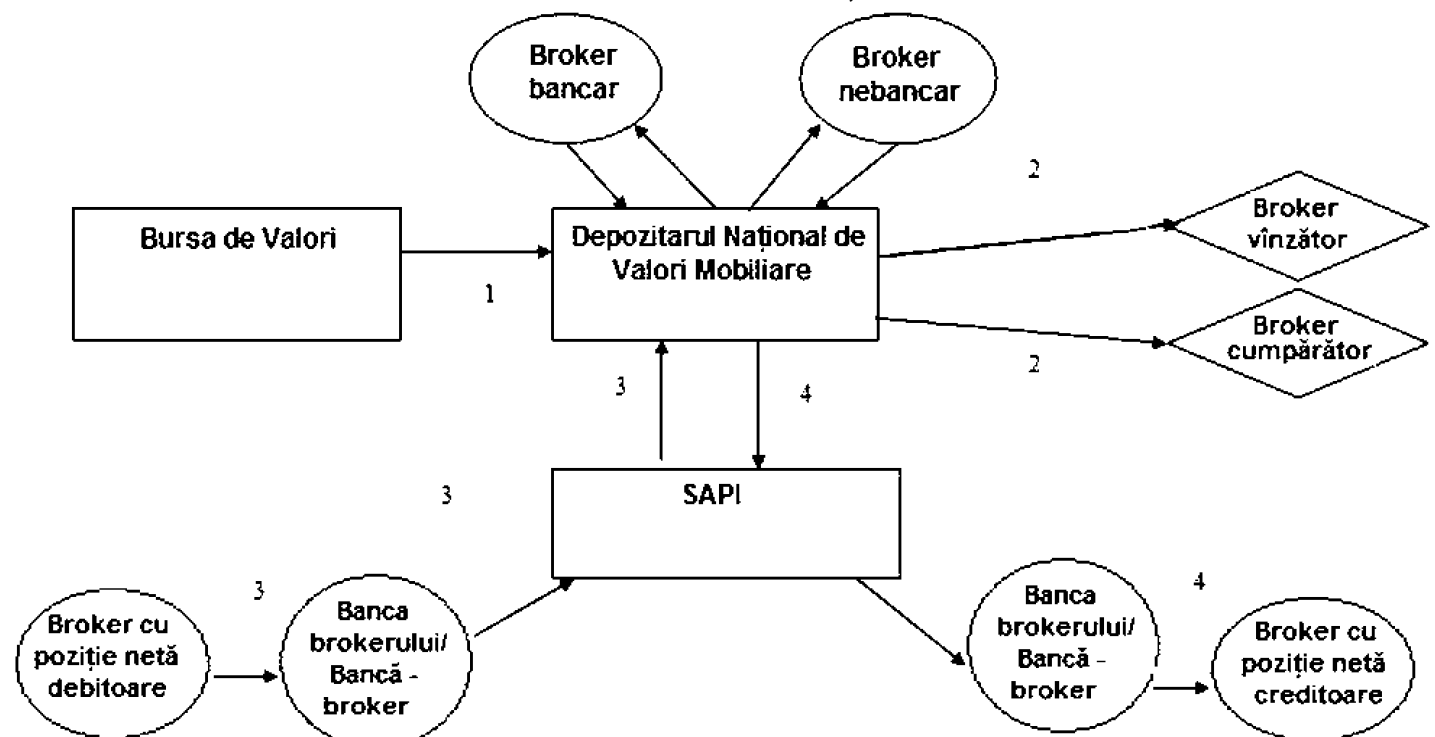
Broker bancar

Broker nebancar

2

Bursa de Valori

Depozitarul Național de Valori Mobiliare

Broker vînzător

1

Broker cumpărător

2

3

4

3

SAPI

3

4

Broker cu poziție netă debitoare

Banca brokerului/ Bancă - broker

Banca brokerului/ Bancă - broker

Broker cu poziție netă creditoare